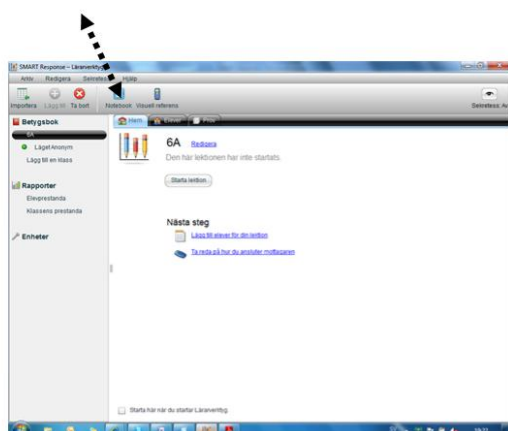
SMART Response – Lärarverktyg

Arkiv Redigera Sekretess Hjälp

Importera Lägg till Ta bort Notebook Visuell referens

Sekretess: A

Betygsbok

6A

Läget Anonym

Lägg till en klass

Rapporter

Elevprestanda

Klassens prestanda

Enheter

Hem Elever Frågor

6A Redigera

Den här lektionen har inte startats.

Starta lektion

Nästa steg

Lägg till elever för din lektion

Ta reda på hur du ansluter mottagaren

Starta här när du startar Lärarverktyg